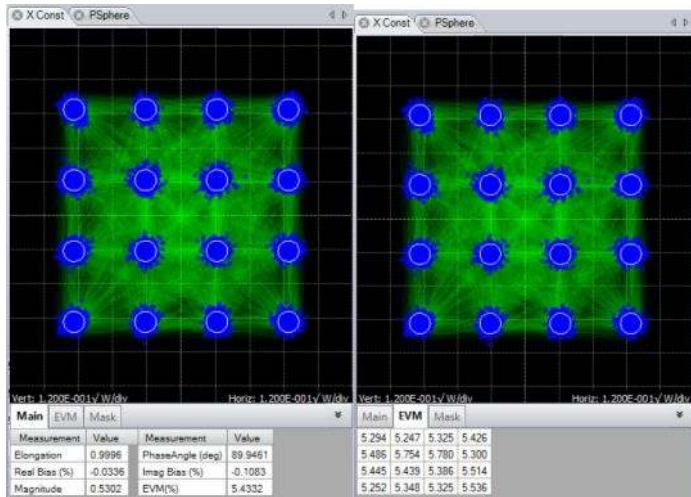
X Const PSphere

Vert: 1.200E-001√ W/div Horiz: 1.200E-001√ W/div

Main EVM Mask

| Measurement | Value | Measurement | Value |
|---|---|---|---|
| Elongation | 0.9996 | PhaseAngle (deg) | 89.9461 |
| Real Bias (%) | -0.0336 | Imag Bias (%) | -0.1083 |
| Magnitude | 0.5302 | EVM(%) | 5.4332 |

X Const PSphere

Vert: 1.200E-001√ W/div Horiz: 1.200E-001√ W/div

Main EVM Mask

| | | | |
|---|---|---|---|
| 5.294 | 5.247 | 5.325 | 5.426 |
| 5.486 | 5.754 | 5.780 | 5.300 |
| 5.445 | 5.439 | 5.386 | 5.514 |
| 5.252 | 5.348 | 5.325 | 5.536 |